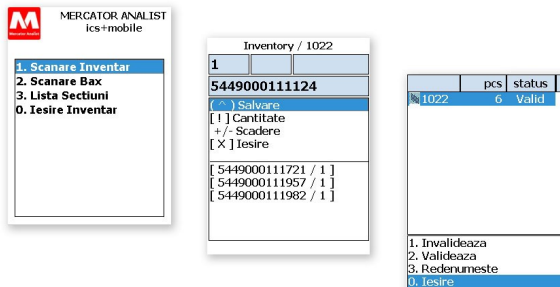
M
Mercator Analist
MERCATOR ANALIST
ics+mobile

1. Scanare Inventar
2. Scanare Bax
3. Lista Sectiuni
0. Iesire Inventar

Inventory / 1022
1
5449000111124
( ^ ) Salvare
[ ! ] Cantitate
+/- Scadere
[ X ] Iesire

[ 5449000111721 / 1 ]
[ 5449000111957 / 1 ]
[ 5449000111982 / 1 ]

| | pcs | status |
|---|---|---|
| 1022 | 6 | Valid |

1. Invalideaza
2. Valideaza
3. Redenumeste
0. Iesire